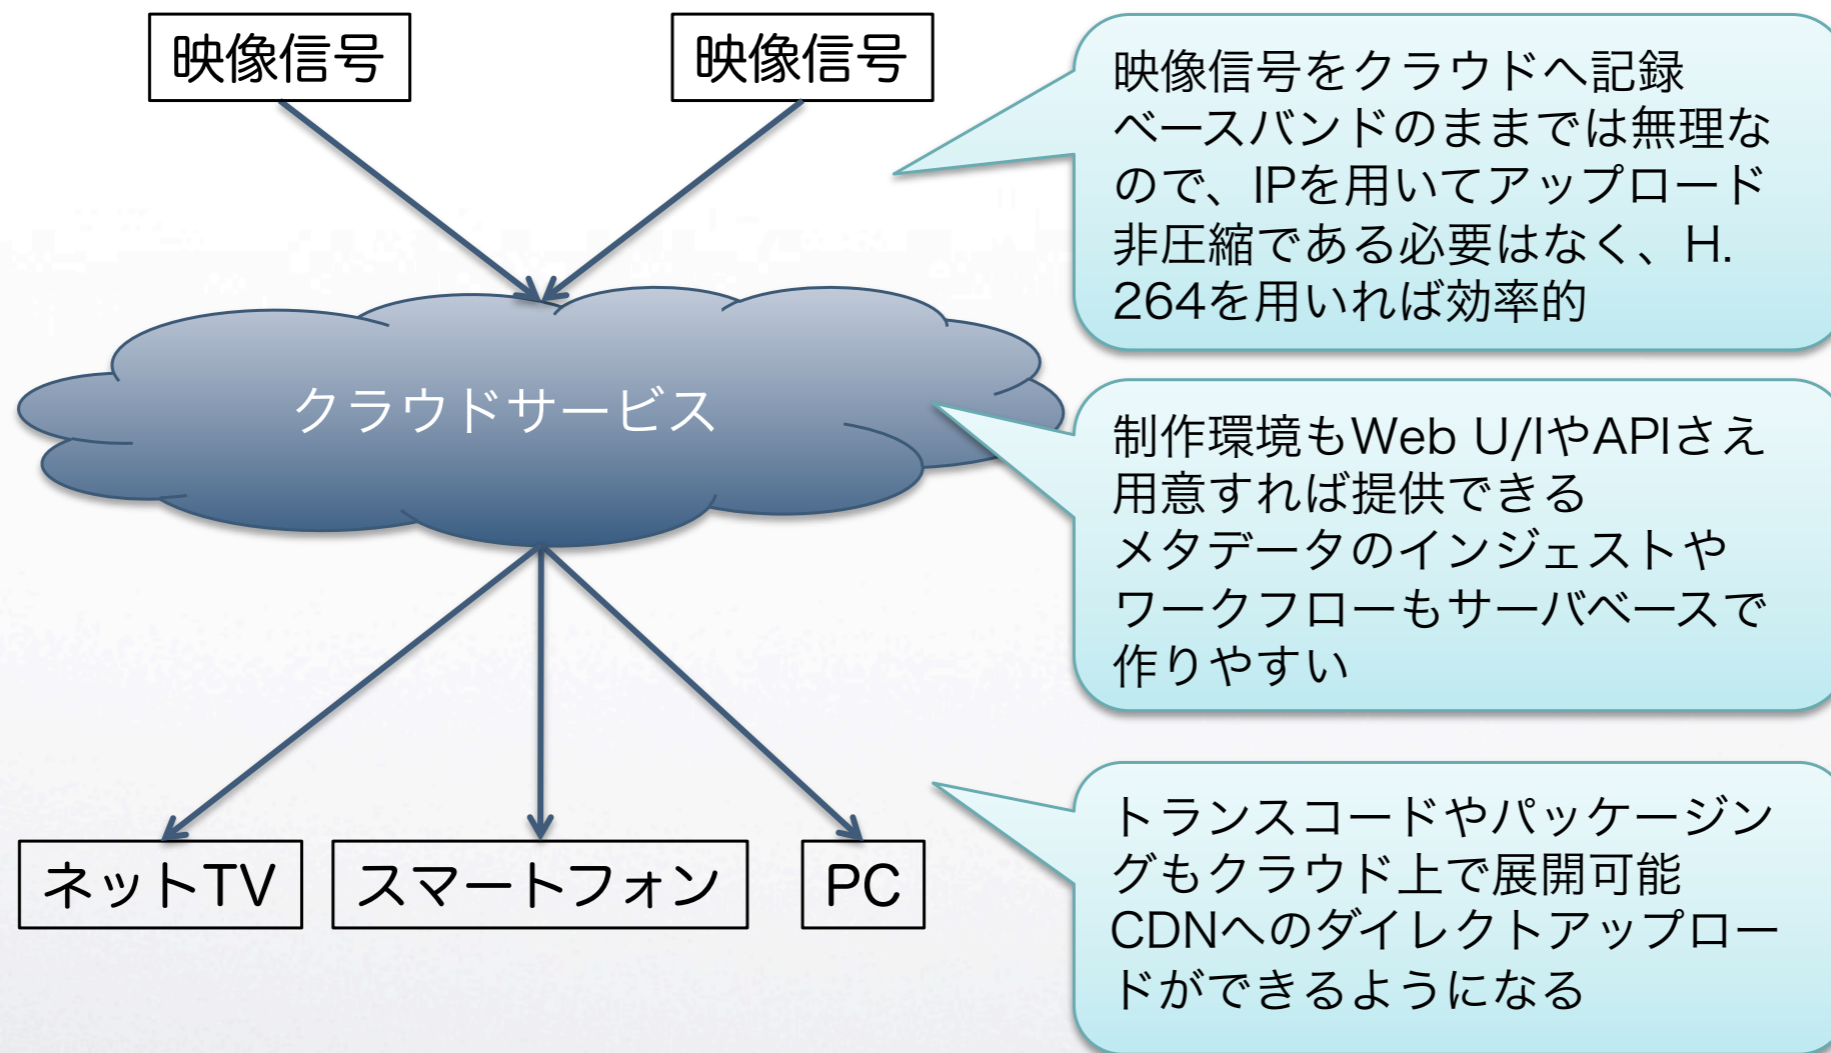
映像信号

映像信号

クラウドサービス

ネットTV

スマートフォン

PC

映像信号をクラウドへ記録
ベースバンドのままでは無理なので、IPを用いてアップロード
非圧縮である必要はなく、H.264を用いれば効率的

制作環境もWeb U/IやAPIさえ用意すれば提供できる
メタデータのインジェストやワークフローもサーバベースで作りやすい

トランスコードやパッケージングもクラウド上で展開可能
CDNへのダイレクトアップロードができるようになる